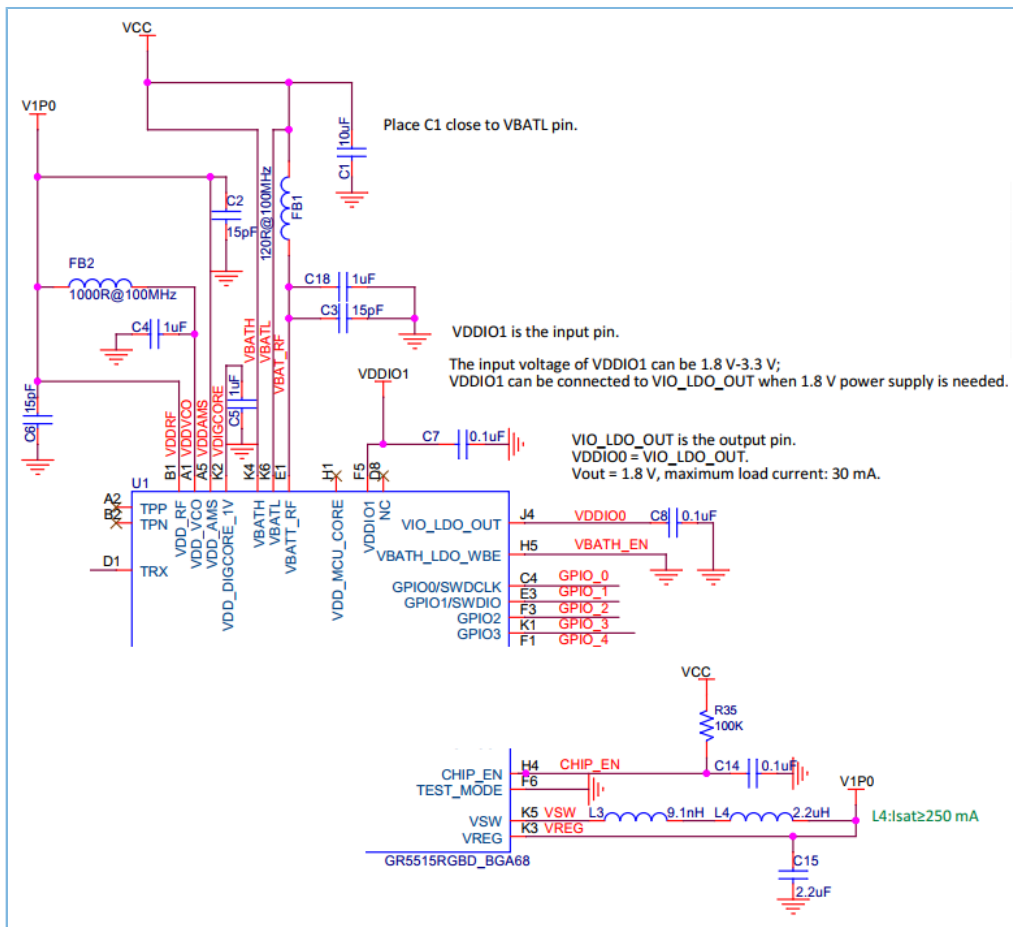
VCC

V1P0

Place C1 close to VBATL pin.

C1 10uF

C2 15pF

120R@100MHz FB1

FB2 1000R@100MHz

C4 1uF

C18 1uF

C3 15pF

VDDIO1 is the input pin.

The input voltage of VDDIO1 can be 1.8 V-3.3 V;
VDDIO1 can be connected to VIO_LDO_OUT when 1.8 V power supply is needed.

C6 15pF

C5 1uF

VDDRF VDDVCO VDDAMS VDIGCORE VBATH VBATL VBAT_RF

VDDIO1

C7 0.1uF

VIO_LDO_OUT is the output pin.
VDDIO0 = VIO_LDO_OUT.
Vout = 1.8 V, maximum load current: 30 mA.

B1 A1 A5 K2 K4 K6 E1 H1 F5 D8

U1

A2 TPP
B2 TPN

D1 TRX

VDD_RF VDD_VCO VDD_AMS VDD_DIGCORE_1V VBATH VBATL VBATT_RF VDD_MCU_CORE VDDIO1 NC

VIO_LDO_OUT J4 VDDIO0 C8 0.1uF
VBATH_LDO_WBE H5 VBATH_EN
GPIO0/SWDCLK C4 GPIO_0
GPIO1/SWDIO E3 GPIO_1
GPIO2 F3 GPIO_2
K1 GPIO_3
GPIO3 F1 GPIO_4

VCC
R35 100K

CHIP_EN H4 CHIP_EN
TEST_MODE F6
C14 0.1uF

V1P0

VSW K5 VSW L3 9.1nH L4 2.2uH
VREG K3 VREG

L4:Isat≥250 mA

C15 2.2uF

GR5515RGBD_BGA68